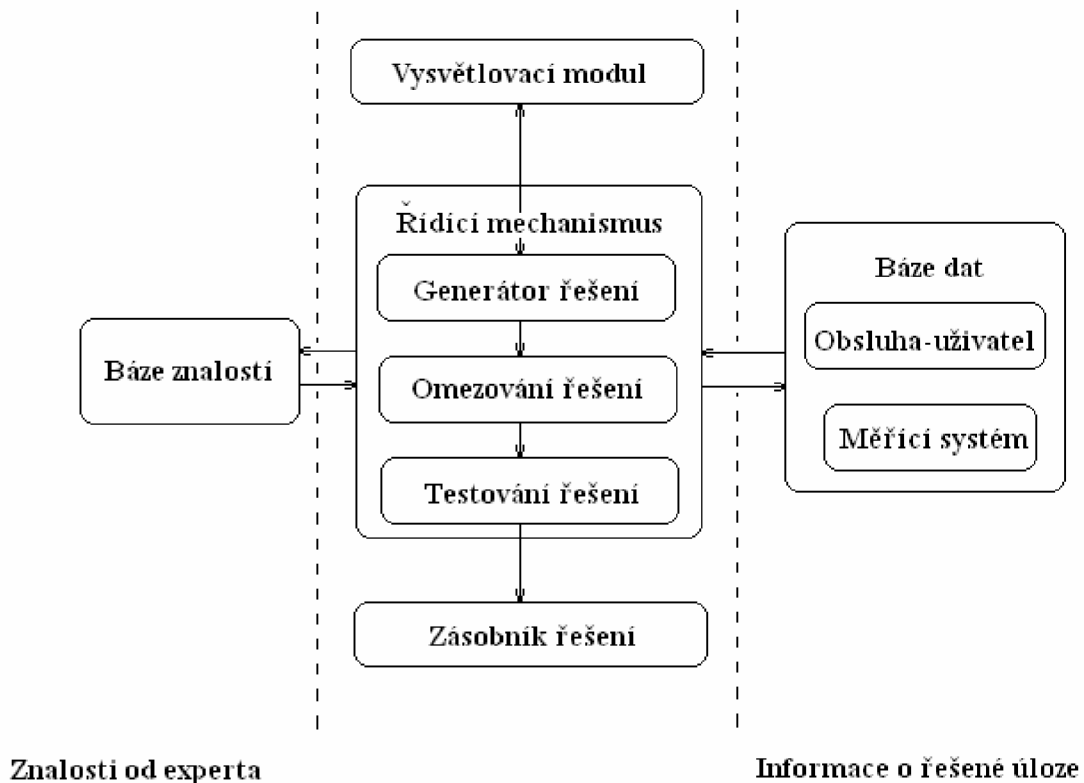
Vysvětlovací modul

Řídicí mechanismus

Generátor řešení

Omezování řešení

Testování řešení

Zásobník řešení

Báze znalostí

Báze dat

Obsluha-uživatel

Měřicí systém

Znalosti od experta

Informace o řešené úloze